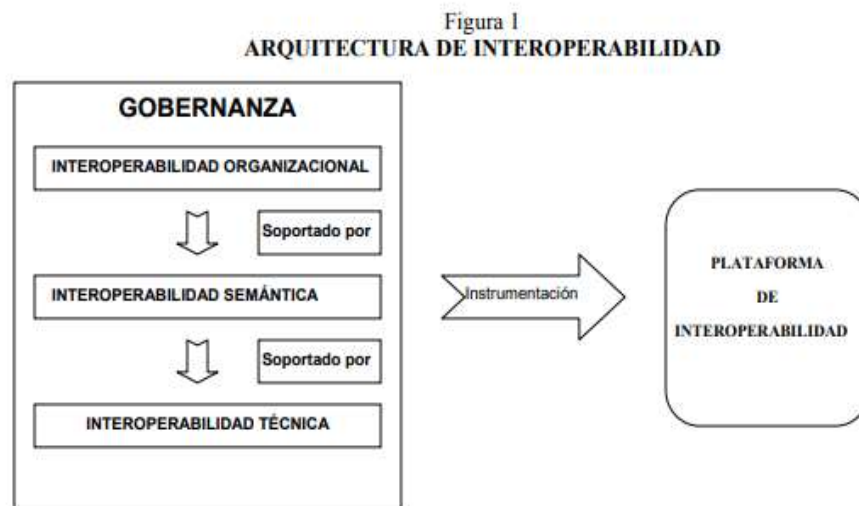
Figura 1
ARQUITECTURA DE INTEROPERABILIDAD

GOBERNANZA

INTEROPERABILIDAD ORGANIZACIONAL

Soportado por

INTEROPERABILIDAD SEMÁNTICA

Soportado por

INTEROPERABILIDAD TÉCNICA

Instrumentación

PLATAFORMA
DE
INTEROPERABILIDAD